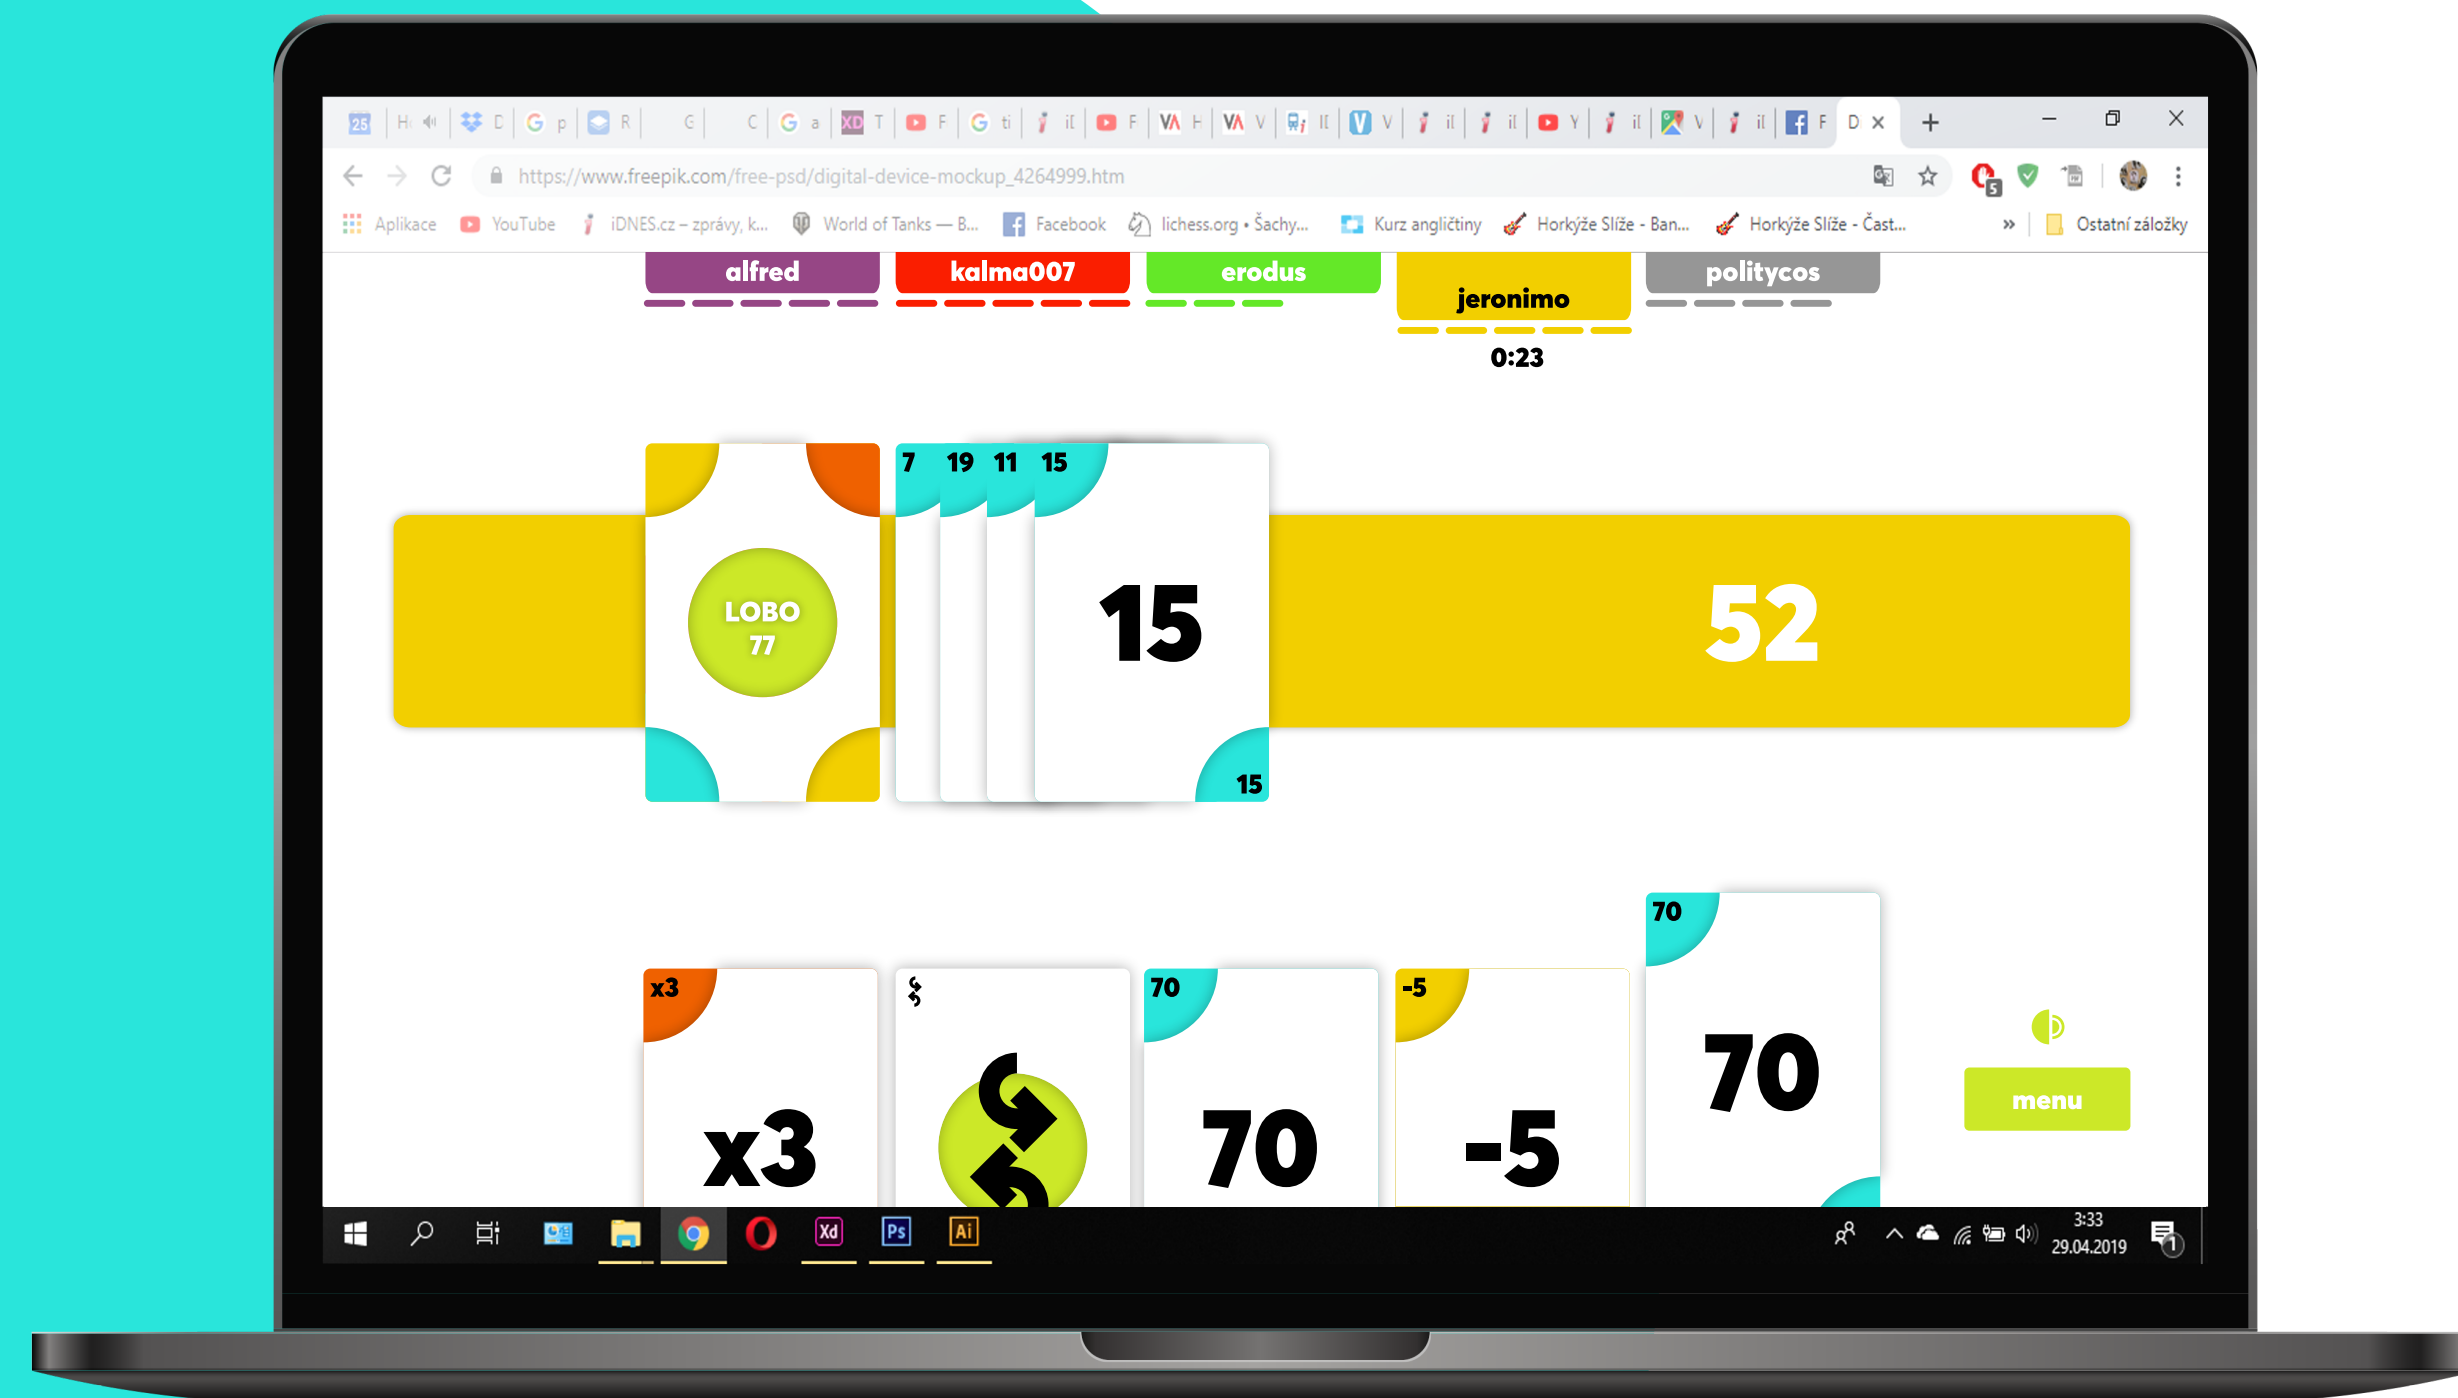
https://www.freepik.com/free-psd/digital-device-mockup_4264999.htm

Aplikace YouTube iDNES.cz – zprávy, k... World of Tanks — B... Facebook lichess.org • Šachy... Kurz angličtiny Horkýže Slíže - Ban... Horkýže Slíže - Část... » Ostatní záložky

alfred kalma007 erodus jeronimo politycos

0:23

LOBO 77

7 19 11 15

15

15

52

x3

x3

70

70

-5

-5

70

70

menu

3:33
29.04.2019